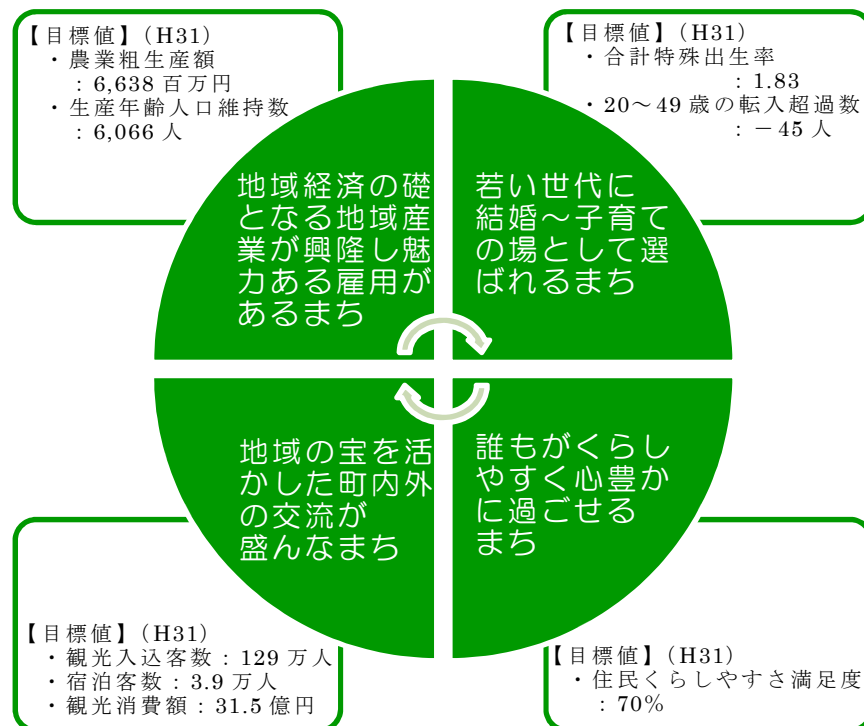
【目標値】（H31）
・農業粗生産額
：6,638 百万円
・生産年齢人口維持数
：6,066 人

【目標値】（H31）
・合計特殊出生率
：1.83
・20～49 歳の転入超過数
：－45 人

地域経済の礎となる地域産業が興隆し魅力ある雇用があるまち

若い世代に結婚～子育ての場として選ばれるまち

地域の宝を活かした町内外の交流が盛んなまち

誰もがくらしやすく心豊かに過ごせるまち

【目標値】（H31）
・観光入込客数：129 万人
・宿泊客数：3.9 万人
・観光消費額：31.5 億円

【目標値】（H31）
・住民くらしやすさ満足度
：70%